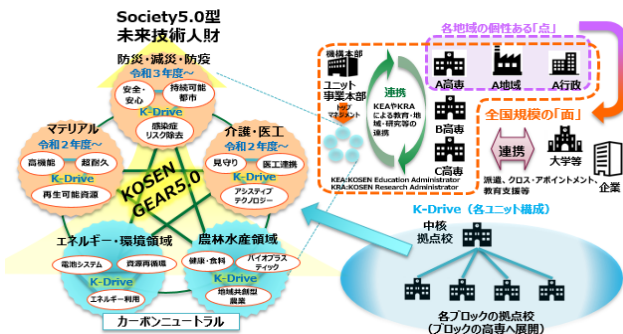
Society5.0型
未来技術人財

防災・減災・防疫
令和3年度~
安全・安心
持続可能都市
感染症リスク除去
K-Drive

マテリアル
令和2年度~
高機能
超耐久
K-Drive
再生可能資源

介護・医工
令和3年度~
見守り
医工連携
K-Drive
アシスティブテクノロジー

KOSEN GEAR5.0

エネルギー・環境領域
電池システム
資源再循環
K-Drive
エネルギー利用

農林水産領域
健康・食料
バイオプラスティック
K-Drive
地域共創型農業

カーボンニュートラル

機構本部
ユニット
事業本部
トップマネジメント

連携
KEAやKRAによる教育・地域・研究等の連携

KEA: KOSEN Education Administrator
KRA: KOSEN Research Administrator

A高専
B高専
C高専

各地域の個性ある「点」
A高専
A地域
A行政

全国規模の「面」
連携
大学等
企業
派遣、クロス・アポイントメント、教育支援等

K-Drive(各ユニット構成)
中核拠点校
各ブロックの拠点校
(ブロックの高専へ展開)